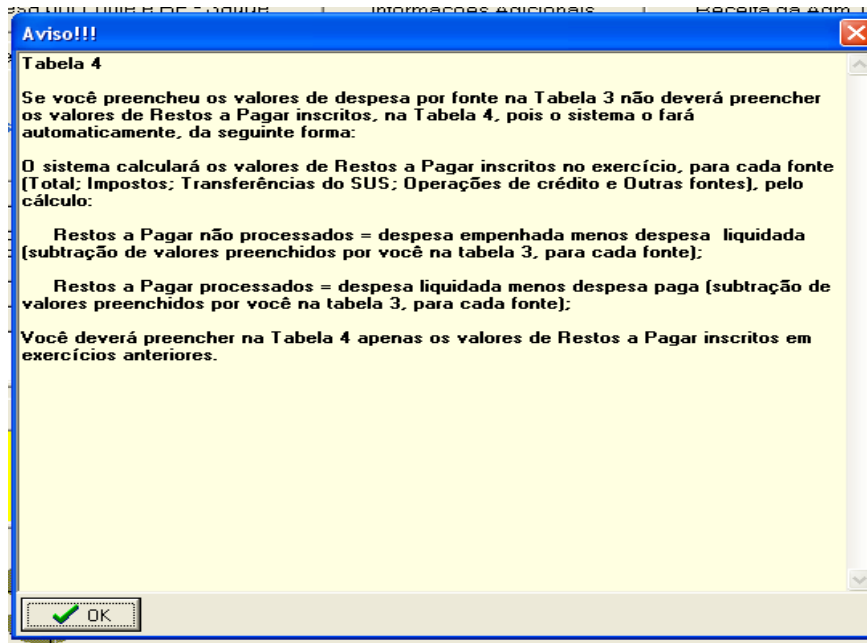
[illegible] | Informações Adicionais | Receita da Adm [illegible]

Aviso!!!

Tabela 4

Se você preencheu os valores de despesa por fonte na Tabela 3 não deverá preencher os valores de Restos a Pagar inscritos, na Tabela 4, pois o sistema o fará automaticamente, da seguinte forma:

O sistema calculará os valores de Restos a Pagar inscritos no exercício, para cada fonte (Total; Impostos; Transferências do SUS; Operações de crédito e Outras fontes), pelo cálculo:

Restos a Pagar não processados = despesa empenhada menos despesa liquidada (subtração de valores preenchidos por você na tabela 3, para cada fonte);

Restos a Pagar processados = despesa liquidada menos despesa paga (subtração de valores preenchidos por você na tabela 3, para cada fonte);

Você deverá preencher na Tabela 4 apenas os valores de Restos a Pagar inscritos em exercícios anteriores.

OK